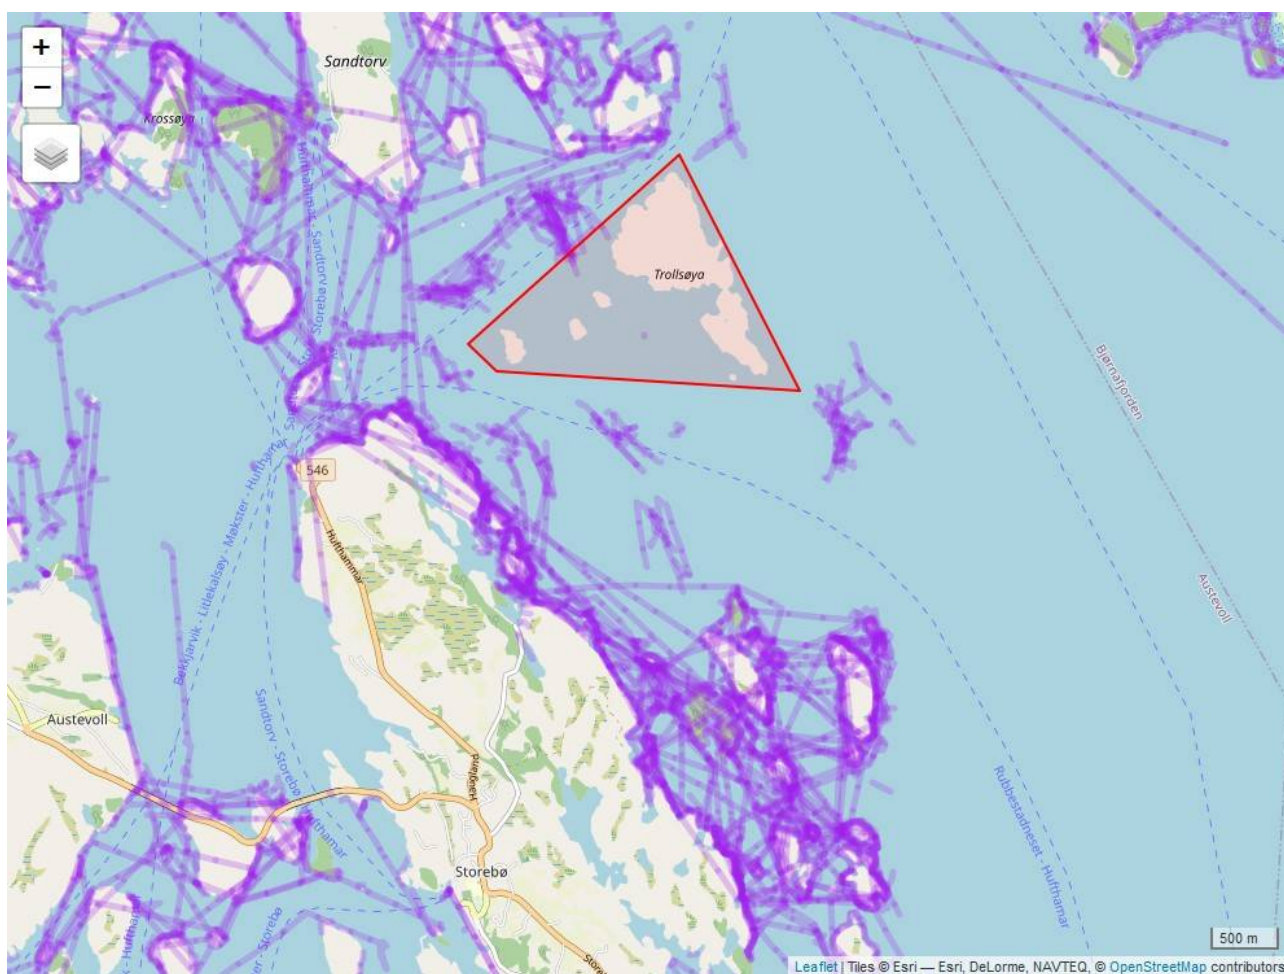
+
−
Sandtorv
Krossøyn
Huftharmar - Sandtorv
Storebø
Trollsøya
Bjørnafjorden
546
Bekkjarvik - Lidelsøy - Mokster - Hufthamar
Hufthammar
Austevoll
Sandtorv - Storebø - Hufthamar
Austevoll
Rubbestadneset - Hufthamar
Storebø
500 m
Leaflet | Tiles © Esri — Esri, DeLorme, NAVTEQ, © OpenStreetMap contributors